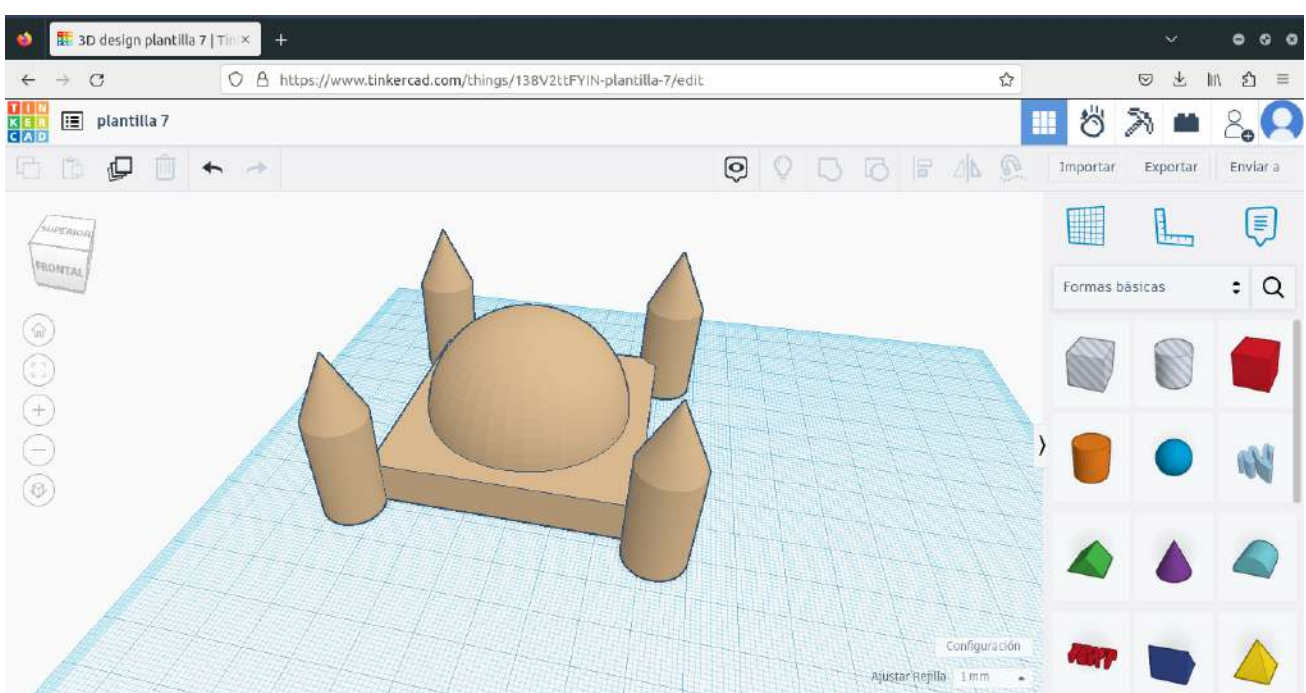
3D design plantilla 7 | Tin ×
+
https://www.tinkercad.com/things/138V2ttFYIN-plantilla-7/edit
TIN KER CAD
plantilla 7
Importar
Exportar
Enviar a
SUPERIOR
FRONTAL
Formas básicas
Configuración
Ajustar Rejilla 1 mm